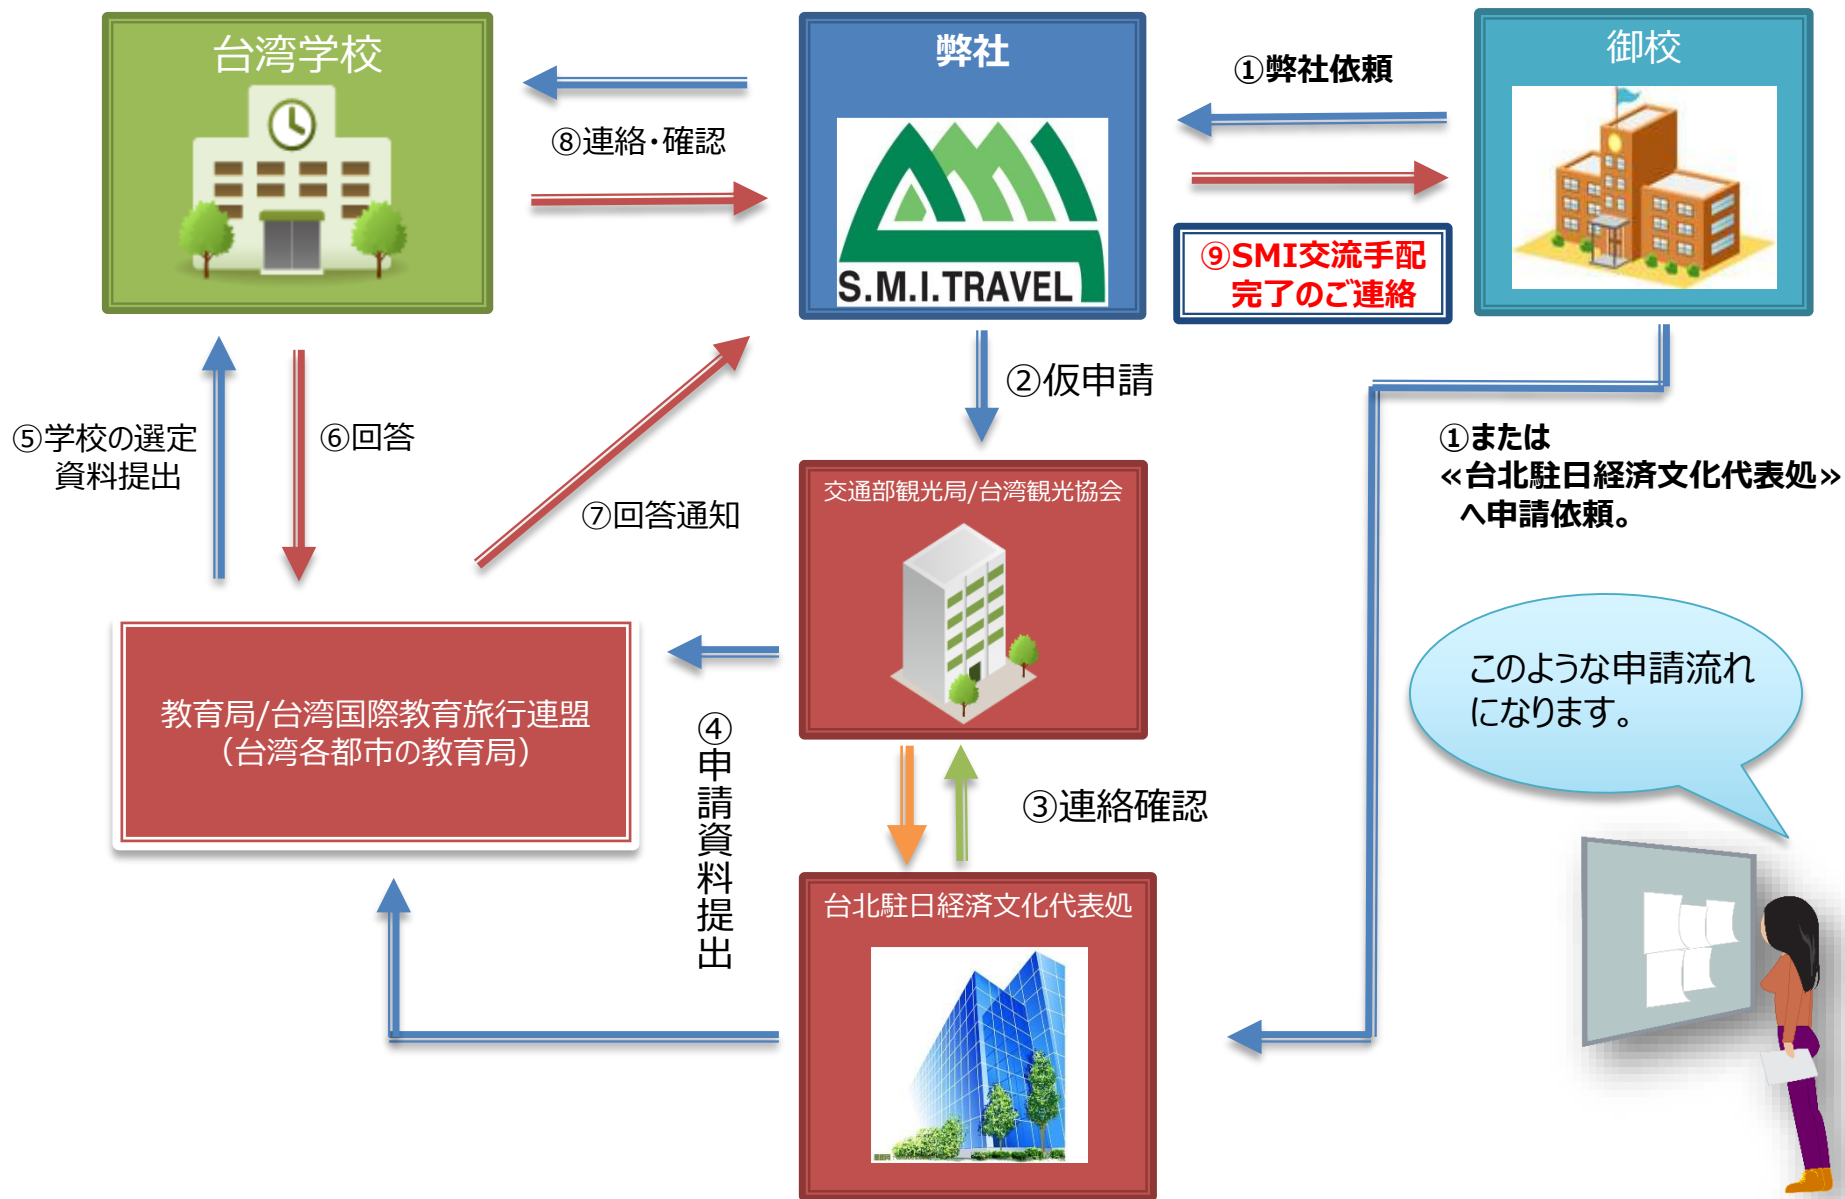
台湾学校

⑧連絡·確認

弊社

S.M.I.TRAVEL

①弊社依頼

御校

⑨SMI交流手配 完了のご連絡

②仮申請

⑤学校の選定 資料提出

⑥回答

⑦回答通知

交通部観光局/台湾観光協会

①または «台北駐日経済文化代表処» へ申請依頼。

このような申請流れになります。

教育局/台湾国際教育旅行連盟 (台湾各都市の教育局)

④申請資料提出

③連絡確認

台北駐日経済文化代表処